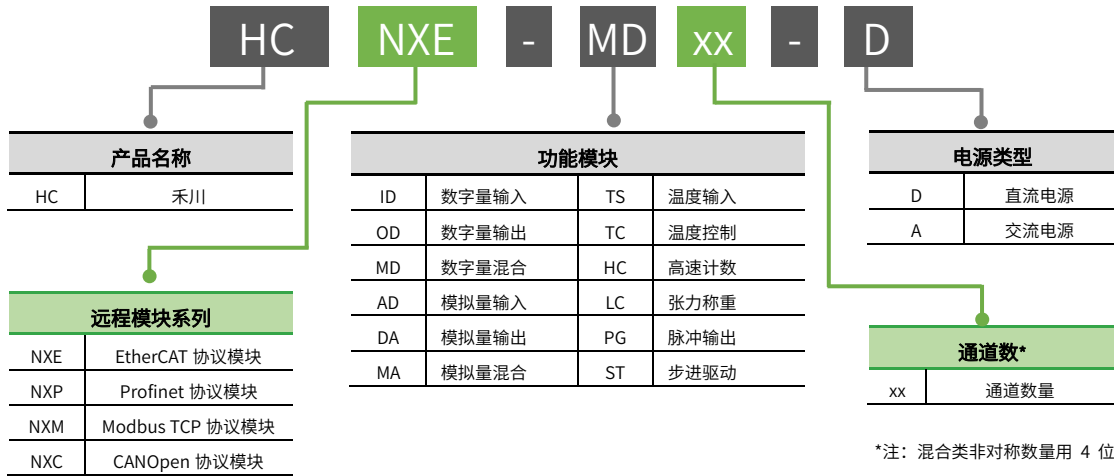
HC NXE - MD xx - D

产品名称

| HC | 禾川 |
|---|---|

远程模块系列

| NXE | EtherCAT 协议模块 |
|---|---|
| NXP | Profinet 协议模块 |
| NXM | Modbus TCP 协议模块 |
| NXC | CANOpen 协议模块 |

功能模块

| ID | 数字量输入 | TS | 温度输入 |
|---|---|---|---|
| OD | 数字量输出 | TC | 温度控制 |
| MD | 数字量混合 | HC | 高速计数 |
| AD | 模拟量输入 | LC | 张力称重 |
| DA | 模拟量输出 | PG | 脉冲输出 |
| MA | 模拟量混合 | ST | 步进驱动 |

电源类型

| D | 直流电源 |
|---|---|
| A | 交流电源 |

通道数*

| xx | 通道数量 |
|---|---|

*注：混合类非对称数量用 4 位